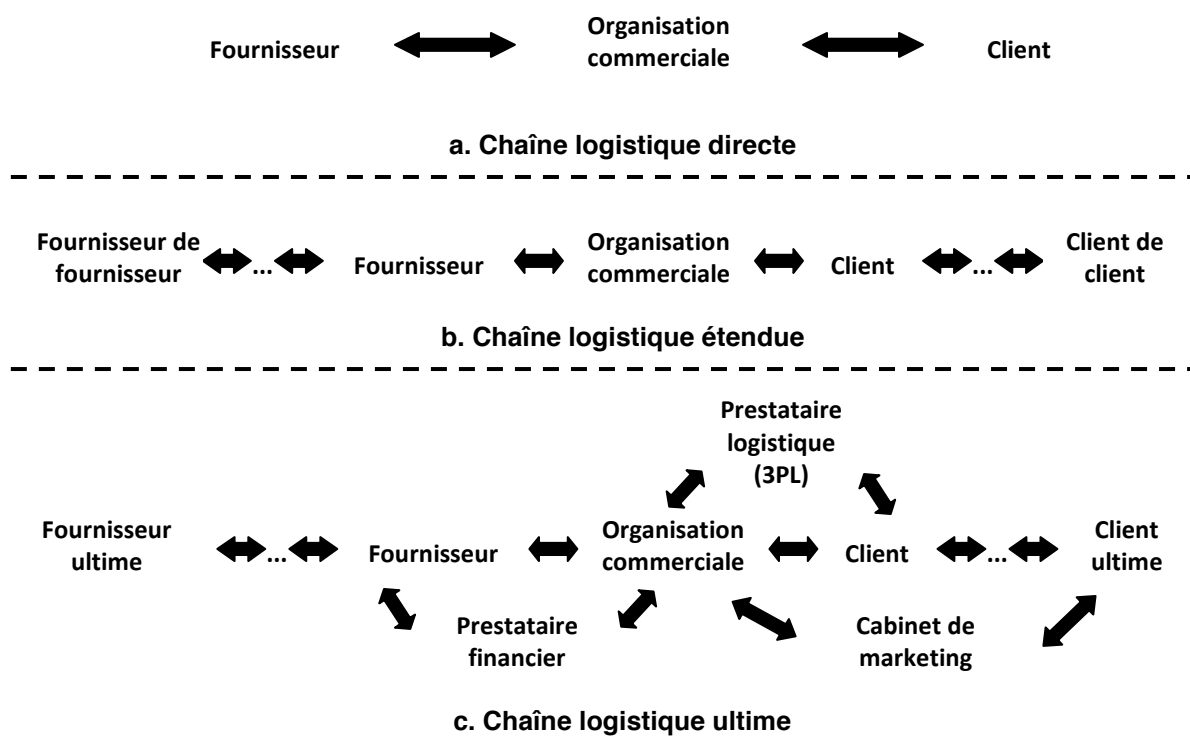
Fournisseur

Organisation commerciale

Client

a. Chaîne logistique directe

Fournisseur de fournisseur ... Fournisseur

Organisation commerciale

Client ... Client de client

b. Chaîne logistique étendue

Prestataire logistique (3PL)

Fournisseur ultime ... Fournisseur

Organisation commerciale

Client ... Client ultime

Prestataire financier

Cabinet de marketing

c. Chaîne logistique ultime